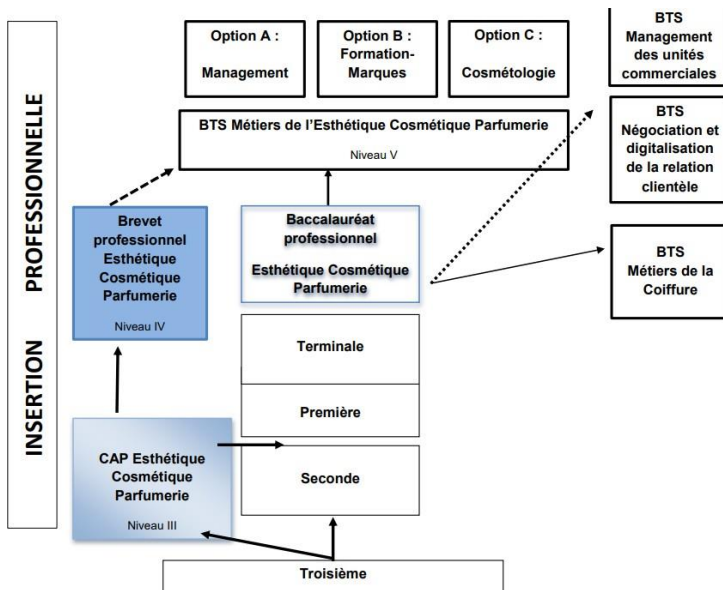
INSERTION PROFESSIONNELLE

Option A :
Management

Option B :
Formation-Marques

Option C :
Cosmétologie

BTS
Management des unités commerciales

BTS Métiers de l'Esthétique Cosmétique Parfumerie
Niveau V

BTS
Négociation et digitalisation de la relation clientèle

Brevet professionnel Esthétique Cosmétique Parfumerie
Niveau IV

Baccalauréat professionnel
Esthétique Cosmétique Parfumerie

BTS
Métiers de la Coiffure

Terminale

Première

CAP Esthétique Cosmétique Parfumerie
Niveau III

Seconde

Troisième